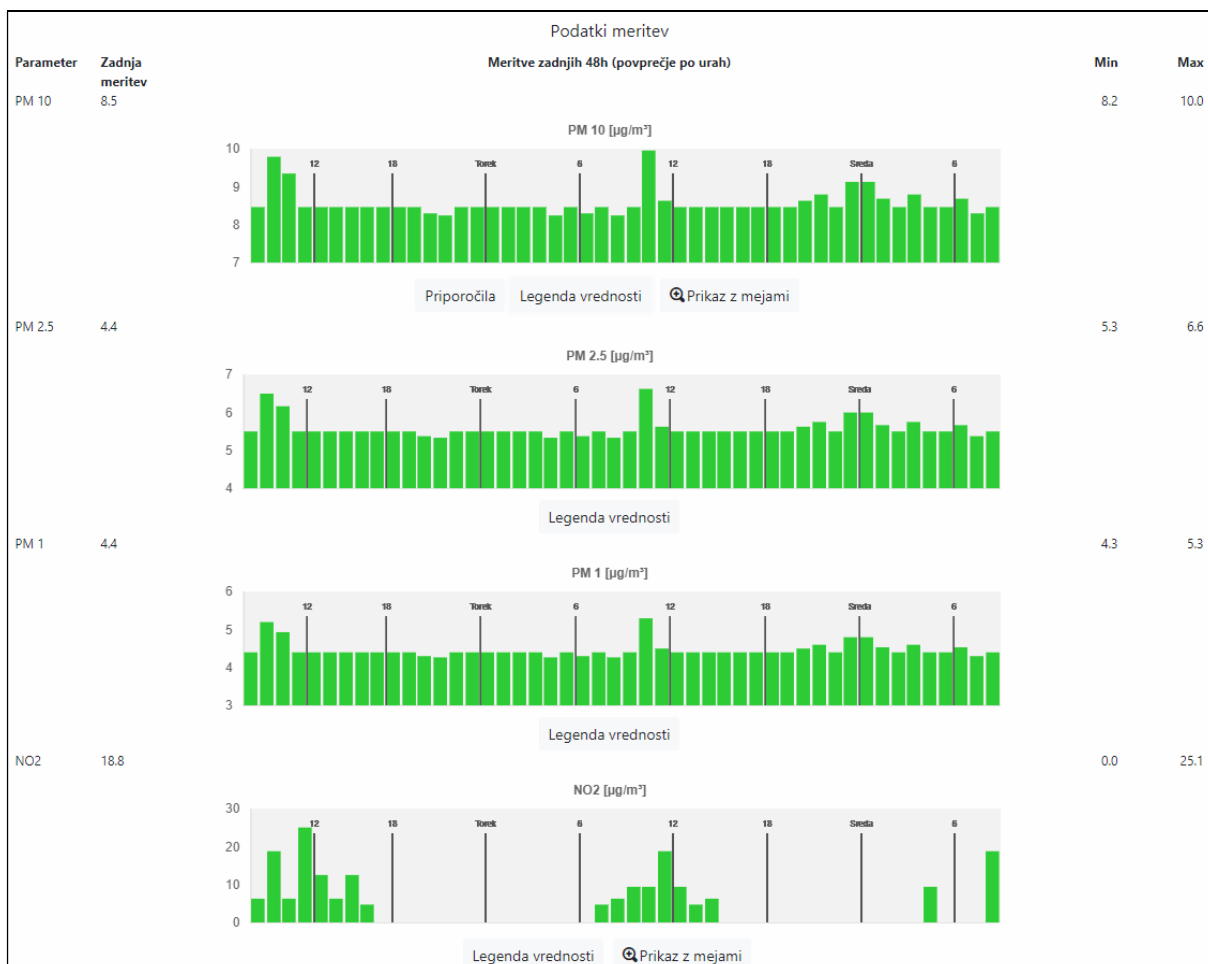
Podatki meritev

| Parameter | Zadnja meritev | Meritve zadnjih 48h (povprečje po urah) | Min | Max |
|---|---|---|---|---|
| PM 10 | 8.5 | | 8.2 | 10.0 |

PM 10 [µg/m³]

10
9
8
7
12 18 Torek 6 12 18 Sreda 6

Priporočila Legenda vrednosti Prikaz z mejami

| PM 2.5 | 4.4 | | 5.3 | 6.6 |
|---|---|---|---|---|

PM 2.5 [µg/m³]

7
6
5
4
12 18 Torek 6 12 18 Sreda 6

Legenda vrednosti

| PM 1 | 4.4 | | 4.3 | 5.3 |
|---|---|---|---|---|

PM 1 [µg/m³]

6
5
4
3
12 18 Torek 6 12 18 Sreda 6

Legenda vrednosti

| NO2 | 18.8 | | 0.0 | 25.1 |
|---|---|---|---|---|

NO2 [µg/m³]

30
20
10
0
12 18 Torek 6 12 18 Sreda 6

Legenda vrednosti Prikaz z mejami